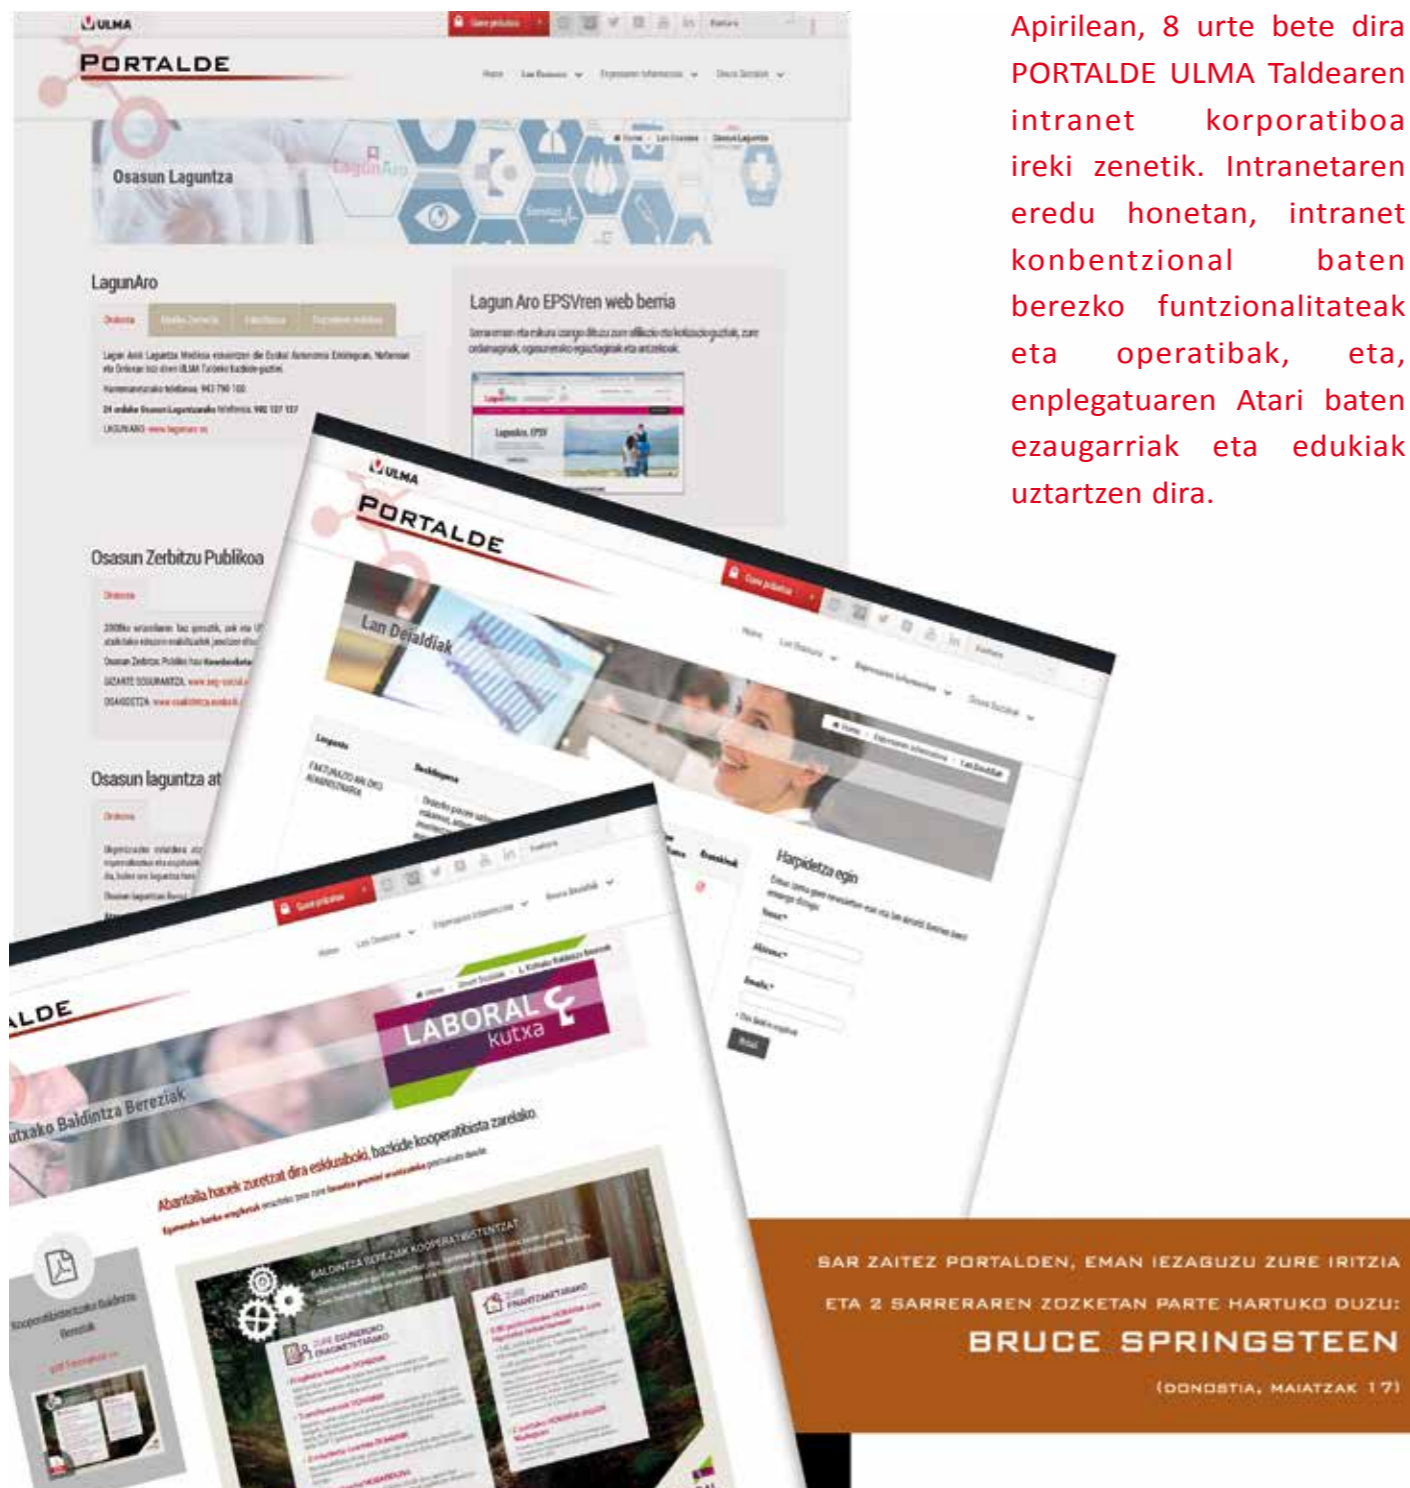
Apirilean, 8 urte bete dira PORTALDE ULMA Taldearen intranet korporatiboa ireki zenetik. Intranetaren eredu honetan, intranet konbentzional baten berezko funtzionalitateak eta operatibak, eta, enplegatuaren Atari baten ezaugarriak eta edukiak uztartzen dira.

ULMA
PORTALDE
Osasun Laguntza
LagunAro
Lagun Aro EPSVren web berria
Osasun Zerbitzu Publikoa
Osasun laguntza at

ULMA
PORTALDE
Lan Deialdiak
Harpidetza egin

LDE
LABORAL kutxa
utxako Baldintza Bereziak
Abantaila hauek zuretzat dira esklusiboki, bazkide kooperatibista zarelako.

BAR ZAITEZ PORTALDEN, EMAN IEZAGUZU ZURE IRITZIA
ETA 2 SARRERAREN ZOZKETAN PARTE HARTUKO DUZU:
BRUCE SPRINGSTEEN
(DONOSTIA, MAIATZAK 17)